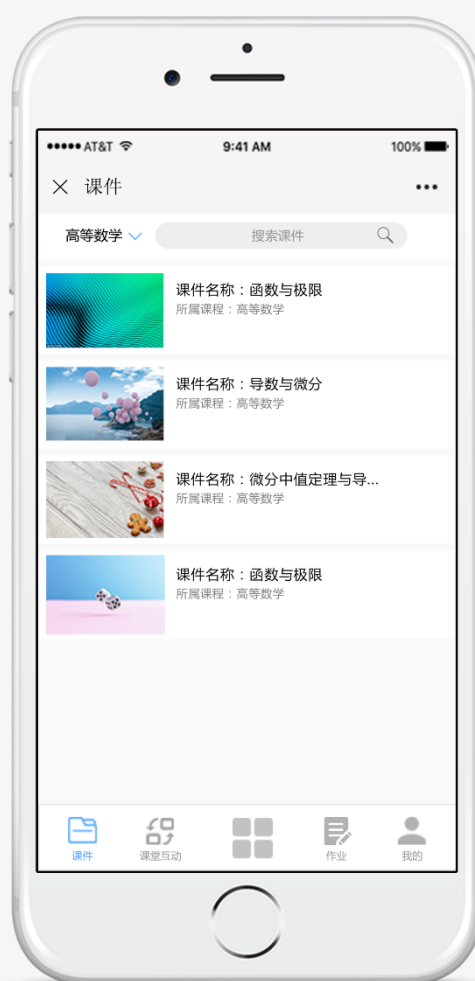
••••• AT&T 9:41 AM 100%

× 课件 •••

高等数学 搜索课件

课件名称：函数与极限
所属课程：高等数学

课件名称：导数与微分
所属课程：高等数学

课件名称：微分中值定理与导...
所属课程：高等数学

课件名称：函数与极限
所属课程：高等数学

课件 课堂互动 作业 我的